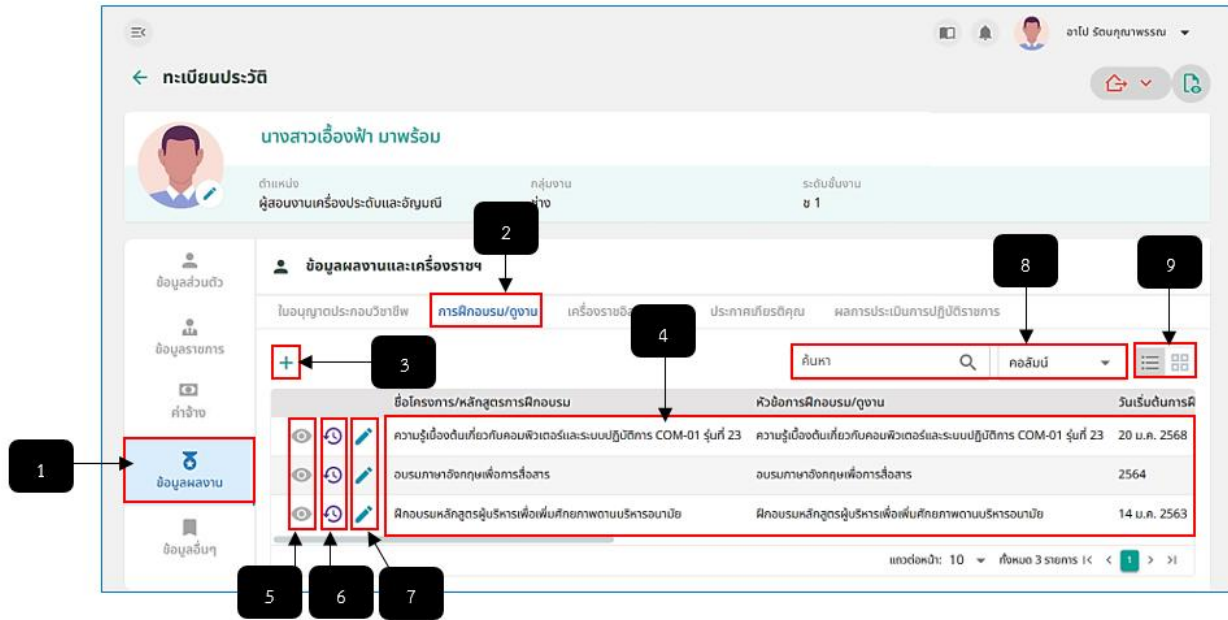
อาโป รัตนคุณาพรรณ

ทะเบียนประวัติ

นางสาวเอื้องฟ้า มาพร้อม

ตำแหน่ง
ผู้สอนงานเครื่องประดับและอัญมณี

กลุ่มงาน
ช่าง

ระดับชั้นงาน
ช 1

ข้อมูลส่วนตัว
ข้อมูลราชการ
ค่าจ้าง
ข้อมูลผลงาน
ข้อมูลอื่นๆ

ข้อมูลผลงานและเครื่องราชฯ

ใบอนุญาตประกอบวิชาชีพ | การฝึกอบรม/ดูงาน | เครื่องราชอิ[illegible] | ประกาศเกียรติคุณ | ผลการประเมินการปฏิบัติราชการ

ค้นหา
คอลัมน์

| | ชื่อโครงการ/หลักสูตรการฝึกอบรม | หัวข้อการฝึกอบรม/ดูงาน | วันเริ่มต้นการฝ |
|---|---|---|---|
| | ความรู้เบื้องต้นเกี่ยวกับคอมพิวเตอร์และระบบปฏิบัติการ COM-01 รุ่นที่ 23 | ความรู้เบื้องต้นเกี่ยวกับคอมพิวเตอร์และระบบปฏิบัติการ COM-01 รุ่นที่ 23 | 20 ม.ค. 2568 |
| | อบรมภาษาอังกฤษเพื่อการสื่อสาร | อบรมภาษาอังกฤษเพื่อการสื่อสาร | 2564 |
| | ฝึกอบรมหลักสูตรผู้บริหารเพื่อเพิ่มศักยภาพดานบริหารอนามัย | ฝึกอบรมหลักสูตรผู้บริหารเพื่อเพิ่มศักยภาพดานบริหารอนามัย | 14 ม.ค. 2563 |

แถวต่อหน้า: 10 ทั้งหมด 3 รายการ 1

1 2 3 4 5 6 7 8 9